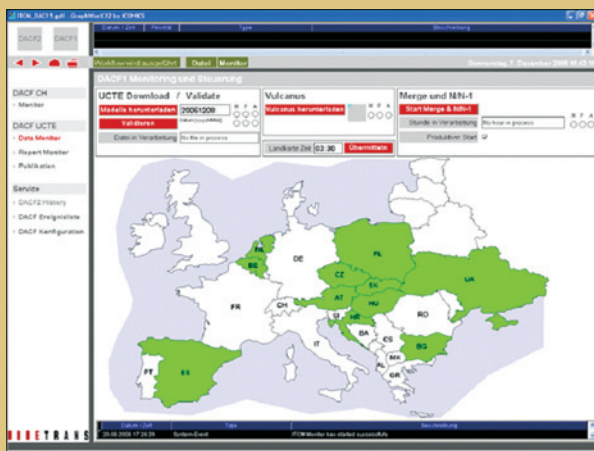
ITOM_DACF1.gdf - GraphWorX32 for ICONICS

DACF2 DACF1

Datum / Zeit Priorität Type Beschreibung

Workflowmodus(Ein/Aus) Datei Monitor

Donnerstag, 7. Dezember 2006 16:45 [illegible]

DACF1 Monitoring und Steuerung

DACF CH
- Monitor

DACF UCTE
- Data Monitor
- Report Monitor
- Publikation

Service
- DACF History
- DACF Ereignisliste
- DACF Konfiguration

UCTE Download / Validate
Modelle herunterladen 20061208 Datum [yyyyMMdd]
Validieren
Datei in Verarbeitung No file in process
W P A

Vulcanus
Vulcanus herunterladen
W P A
Landkarte Zeit 02:30 Übermitteln

Merge und N/N-1
Start Merge & N/N-1
Stunde in Verarbeitung No hour in process
Produktiver Start ☑
W P A

NL BE DE PL CZ SK UA FR CH AT HU SI HR RO BA CS IT MK BG PT ES GR

Datum / Zeit Type Beschreibung
20.06.2006 17:29:29 System-Event ITOM Monitor has started successfully

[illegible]TRANS